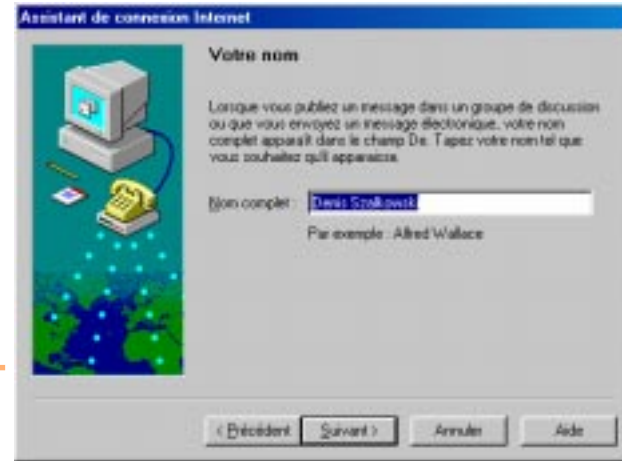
Assistant de connexion Internet

Votre nom

Lorsque vous publiez un message dans un groupe de discussion ou que vous envoyez un message électronique, votre nom complet apparaît dans le champ De. Tapez votre nom tel que vous souhaitez qu'il apparaisse.

Nom complet : Denis Szalkowski

Par exemple : Alfred Wallace

< Précédent | Suivant > | Annuler | Aide